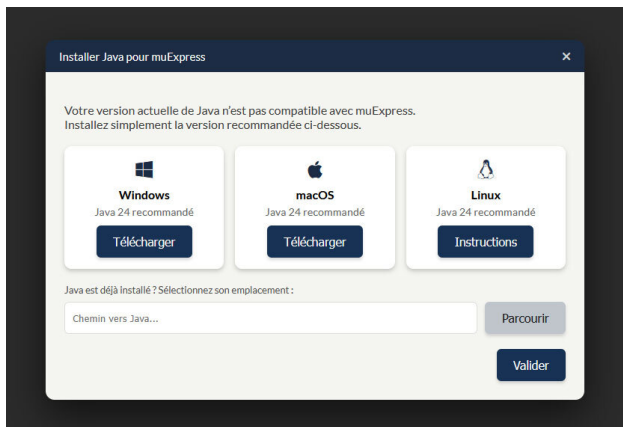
Installer Java pour muExpress

×

Votre version actuelle de Java n'est pas compatible avec muExpress.
Installez simplement la version recommandée ci-dessous.

Windows
Java 24 recommandé
Télécharger

macOS
Java 24 recommandé
Télécharger

Linux
Java 24 recommandé
Instructions

Java est déjà installé ? Sélectionnez son emplacement :

Chemin vers Java...

Parcourir

Valider